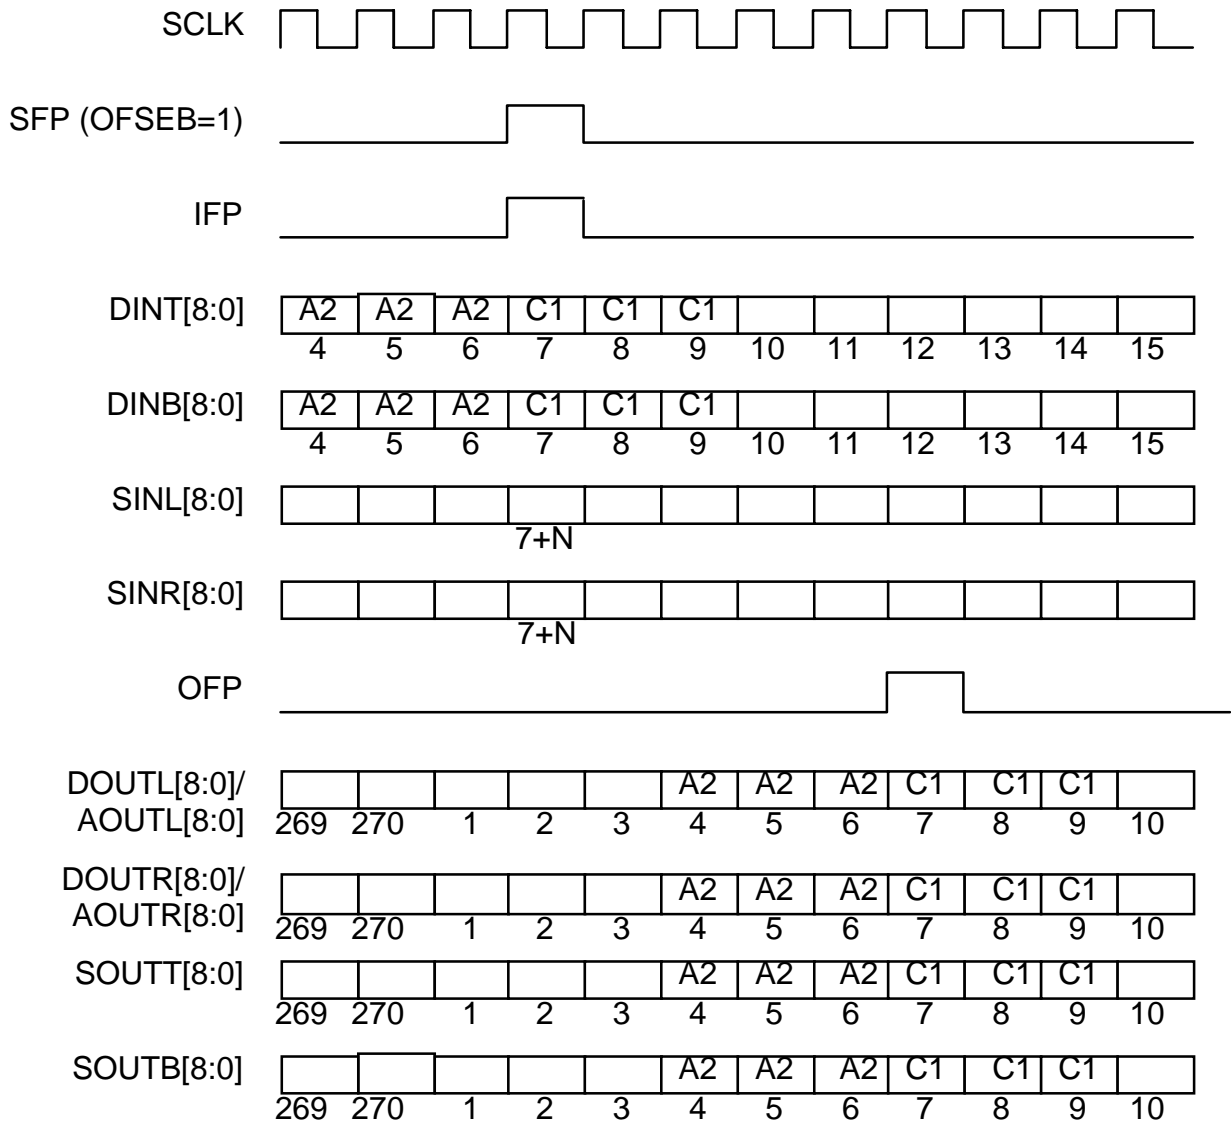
SCLK

SFP (OFSEB=1)

IFP

DINT[8:0]
A2 A2 A2 C1 C1 C1
4 5 6 7 8 9 10 11 12 13 14 15

DINB[8:0]
A2 A2 A2 C1 C1 C1
4 5 6 7 8 9 10 11 12 13 14 15

SINL[8:0]
7+N

SINR[8:0]
7+N

OFP

DOUTL[8:0]/ AOUTL[8:0]
A2 A2 A2 C1 C1 C1
269 270 1 2 3 4 5 6 7 8 9 10

DOUTR[8:0]/ AOUTR[8:0]
A2 A2 A2 C1 C1 C1
269 270 1 2 3 4 5 6 7 8 9 10

SOUTT[8:0]
A2 A2 A2 C1 C1 C1
269 270 1 2 3 4 5 6 7 8 9 10

SOUTB[8:0]
A2 A2 A2 C1 C1 C1
269 270 1 2 3 4 5 6 7 8 9 10